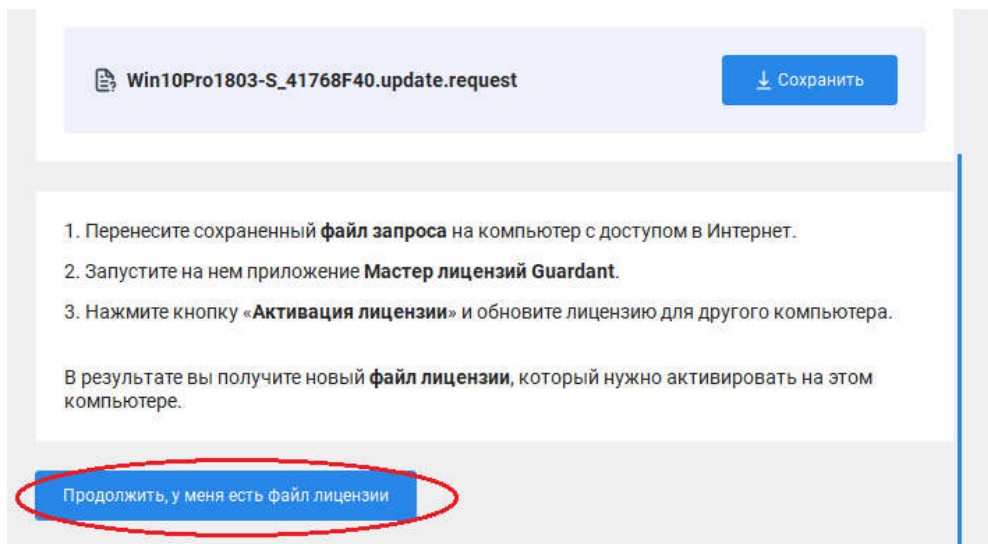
Win10Pro1803-S_41768F40.update.request

Сохранить

1. Перенесите сохраненный **файл запроса** на компьютер с доступом в Интернет.

2. Запустите на нем приложение **Мастер лицензий Guardant**.

3. Нажмите кнопку «**Активация лицензии**» и обновите лицензию для другого компьютера.

В результате вы получите новый **файл лицензии**, который нужно активировать на этом компьютере.

Продолжить, у меня есть файл лицензии